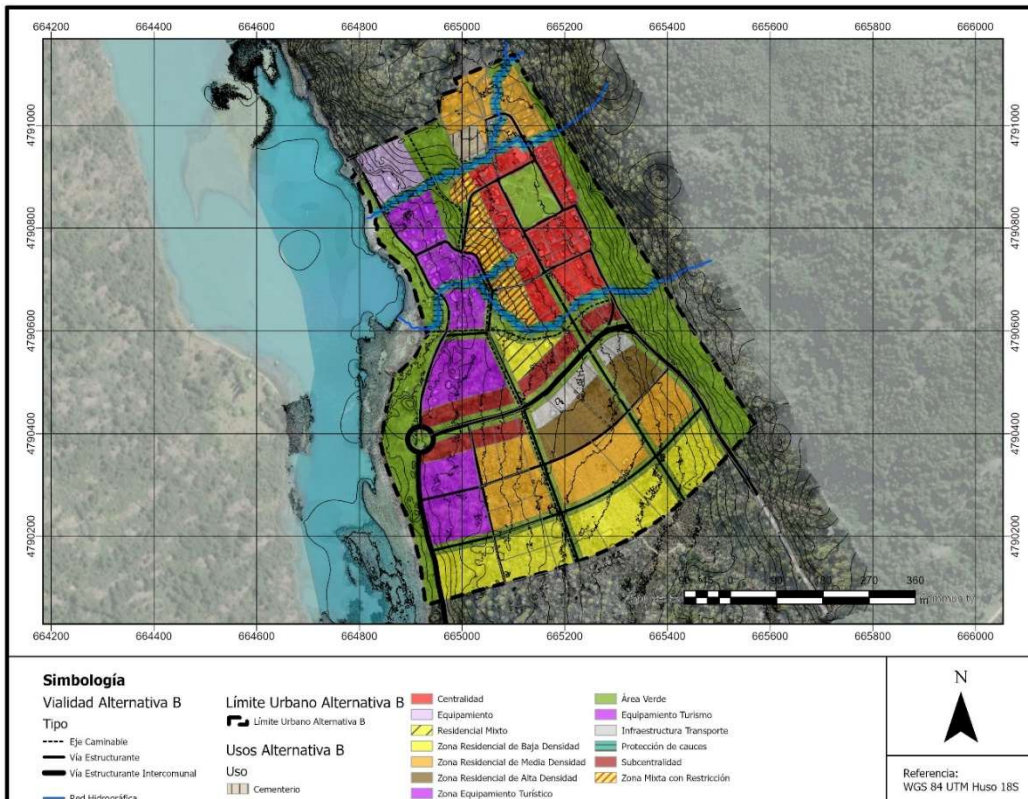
664200 664400 664600 664800 665000 665200 665400 665600 665800 666000

4791000 4790800 4790600 4790400 4790200

4791000 4790800 4790600 4790400 4790200

45 90 180 270 360 m

664200 664400 664600 664800 665000 665200 665400 665600 665800 666000

Simbología
Vialidad Alternativa B
Tipo
Eje Caminable
Vía Estructurante
Vía Estructurante Intercomunal
Red Hidrográfica

Límite Urbano Alternativa B
Límite Urbano Alternativa B

Usos Alternativa B
Uso
Cementerio

Centralidad
Equipamiento
Residencial Mixto
Zona Residencial de Baja Densidad
Zona Residencial de Media Densidad
Zona Residencial de Alta Densidad
Zona Equipamiento Turístico

Área Verde
Equipamiento Turismo
Infraestructura Transporte
Protección de cauces
Subcentralidad
Zona Mixta con Restricción

N

Referencia:
WGS 84 UTM Huso 18S